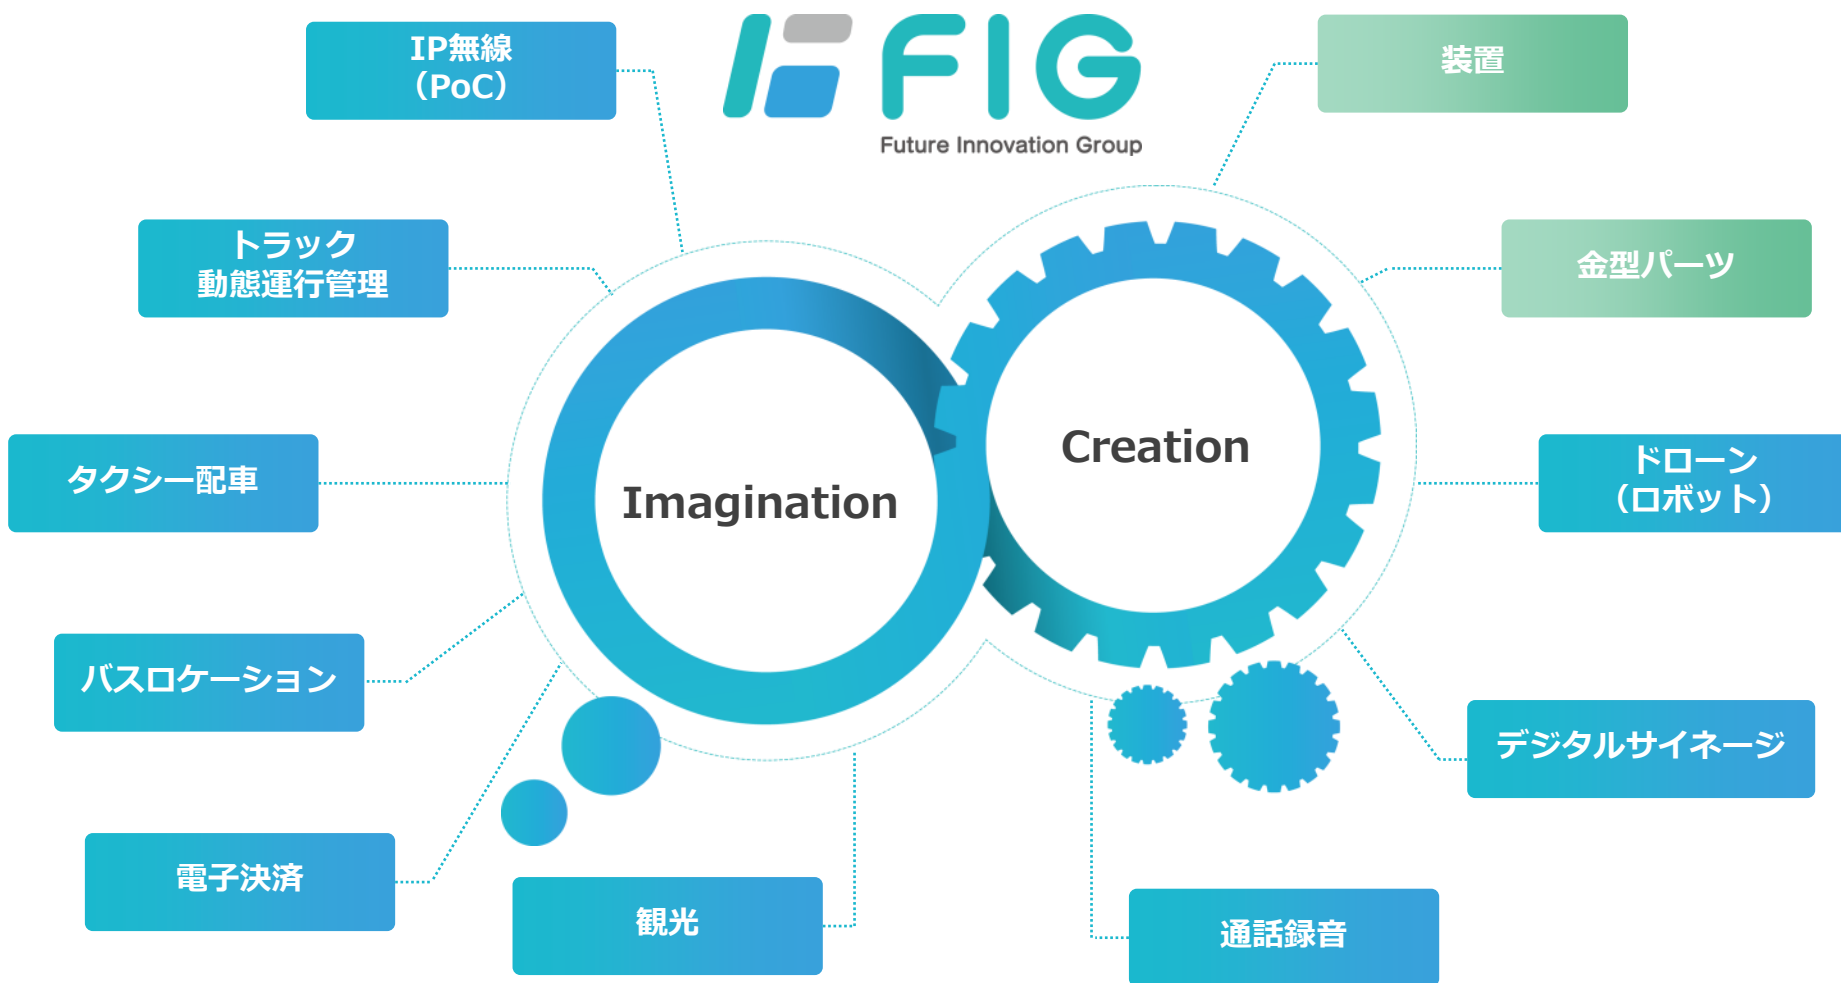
FIG
Future Innovation Group

IP無線
（PoC）

装置

トラック
動態運行管理

金型パーツ

タクシー配車

Imagination

Creation

ドローン
（ロボット）

バスロケーション

デジタルサイネージ

電子決済

観光

通話録音